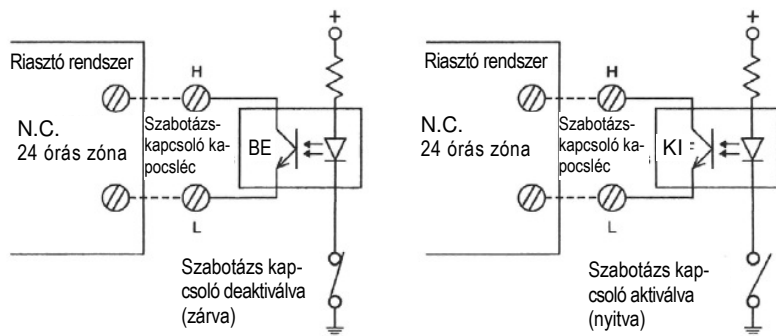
Riasztó rendszer

H

N.C.
24 órás zóna

Szabotázskapcsoló kapocsléc

BE

L

Szabotázs kapcsoló deaktiválva (zárva)

Riasztó rendszer

H

N.C.
24 órás zóna

Szabotázskapcsoló kapocsléc

KI

L

Szabotázs kapcsoló aktiválva (nyitva)